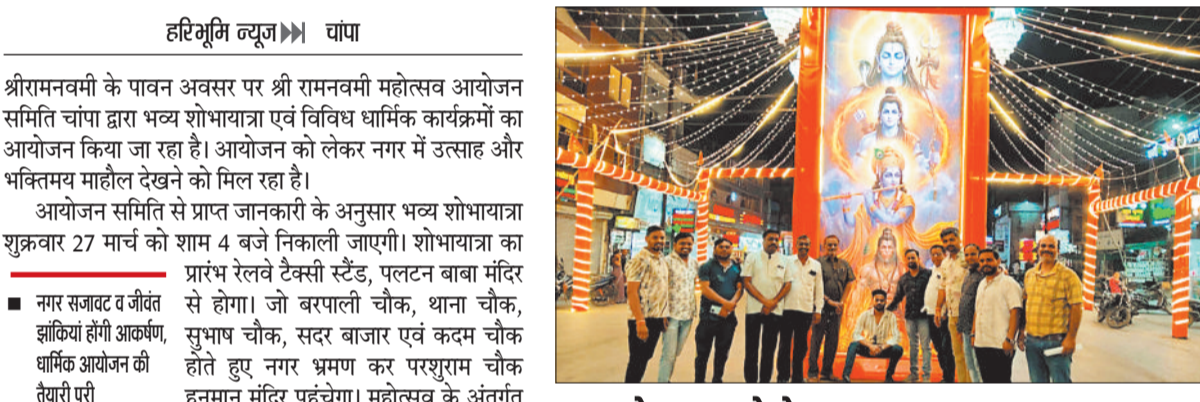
हरिभूमि न्यूज ▶▶| चांपा

श्रीरामनवमी के पावन अवसर पर श्री रामनवमी महोत्सव आयोजन समिति चांपा द्वारा भव्य शोभायात्रा एवं विविध धार्मिक कार्यक्रमों का आयोजन किया जा रहा है। आयोजन को लेकर नगर में उत्साह और भक्तिमय माहौल देखने को मिल रहा है।

आयोजन समिति से प्राप्त जानकारी के अनुसार भव्य शोभायात्रा शुक्रवार 27 मार्च को शाम 4 बजे निकाली जाएगी। शोभायात्रा का प्रारंभ रेलवे टैक्सी स्टैंड, पलटन बाबा मंदिर से होगा। जो बरपाली चौक, थाना चौक, सुभाष चौक, सदर बाजार एवं कदम चौक होते हुए नगर भ्रमण कर परशुराम चौक हनुमान मंदिर पहुंचेगा। महोत्सव के अंतर्गत

■ नगर सजावट व जीवंत झांकियां होंगी आकर्षण, धार्मिक आयोजन की तैयारी पूरी